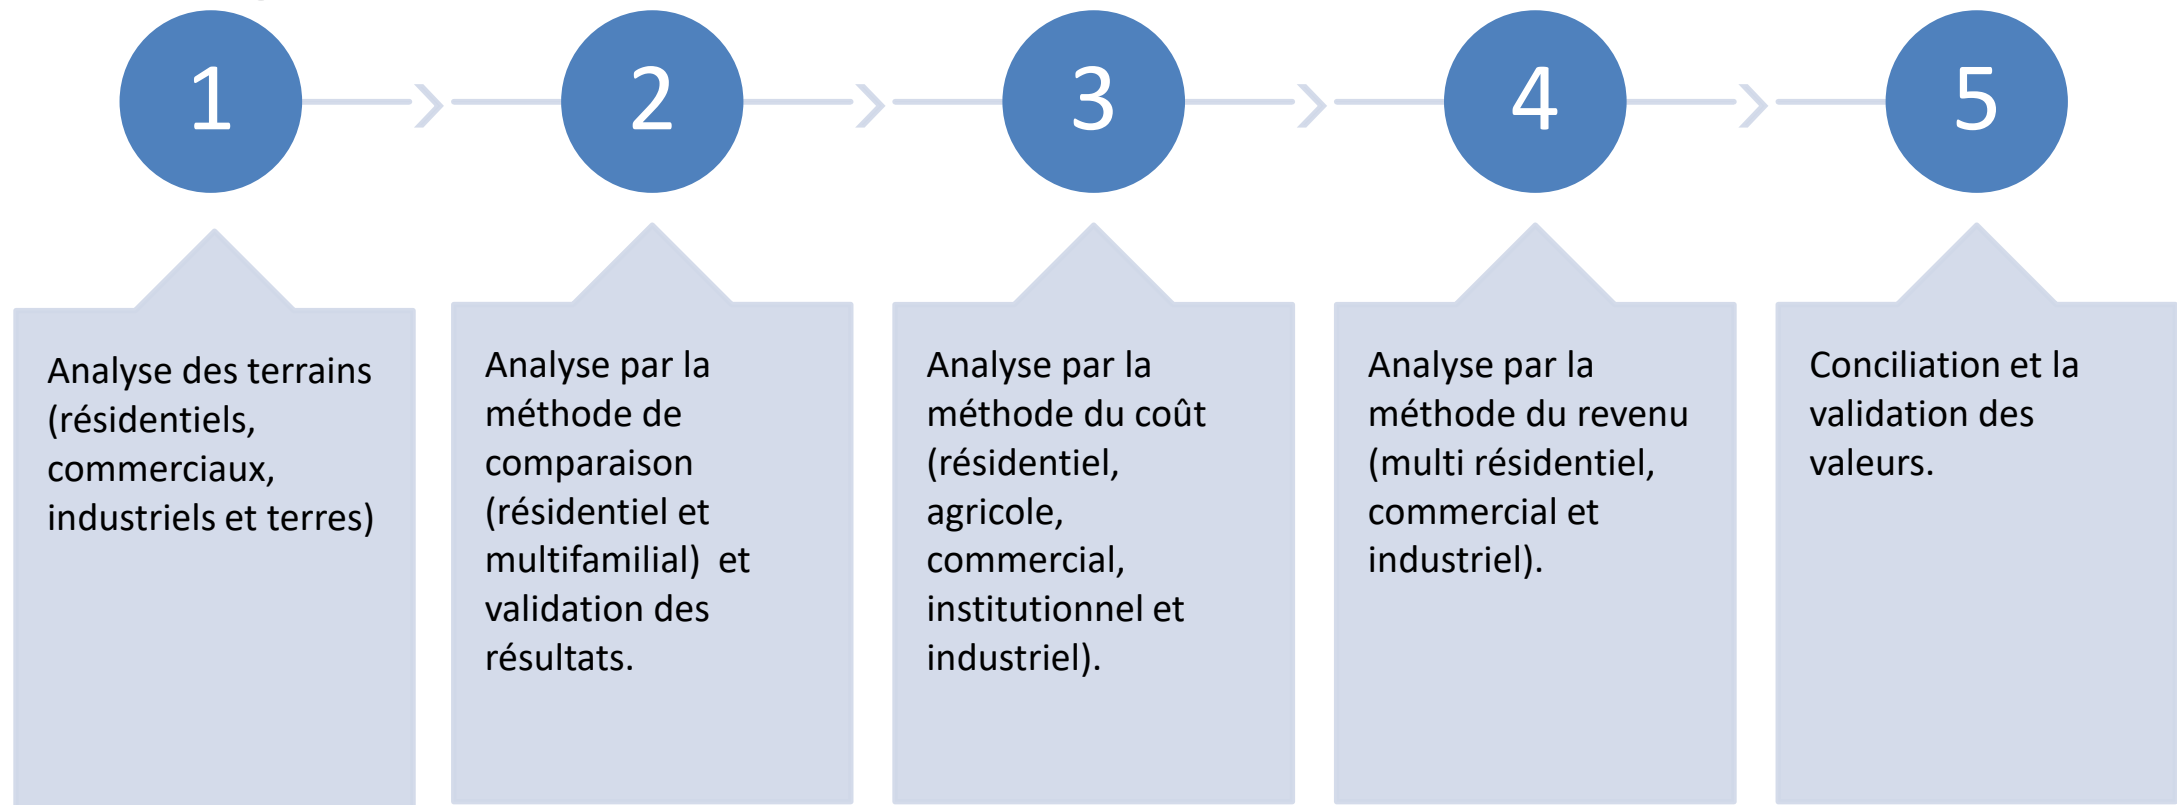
1

2

3

4

5

Analyse des terrains (résidentiels, commerciaux, industriels et terres)

Analyse par la méthode de comparaison (résidentiel et multifamilial) et validation des résultats.

Analyse par la méthode du coût (résidentiel, agricole, commercial, institutionnel et industriel).

Analyse par la méthode du revenu (multi résidentiel, commercial et industriel).

Conciliation et la validation des valeurs.